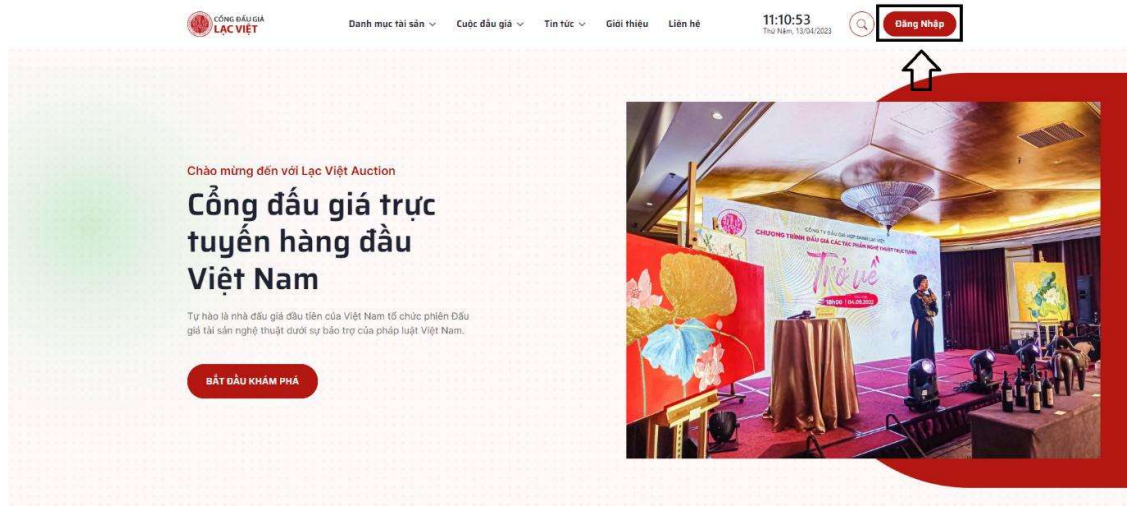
CỔNG ĐẤU GIÁ
LẠC VIỆT

Danh mục tài sản
Cuộc đấu giá
Tin tức
Giới thiệu
Liên hệ

11:10:53
Thứ Năm, 13/04/2023

Đăng Nhập

Chào mừng đến với Lạc Việt Auction

Cổng đấu giá trực tuyến hàng đầu Việt Nam

Tự hào là nhà đấu giá đầu tiên của Việt Nam tổ chức phiên Đấu giá tài sản nghệ thuật dưới sự bảo trợ của pháp luật Việt Nam.

BẮT ĐẦU KHÁM PHÁ

CÔNG TY ĐẤU GIÁ HỢP DANH LẠC VIỆT
CHƯƠNG TRÌNH ĐẤU GIÁ CÁC TÁC PHẨM NGHỆ THUẬT TRỰC TUYẾN
Trở về
18h00 | 04.09.2022